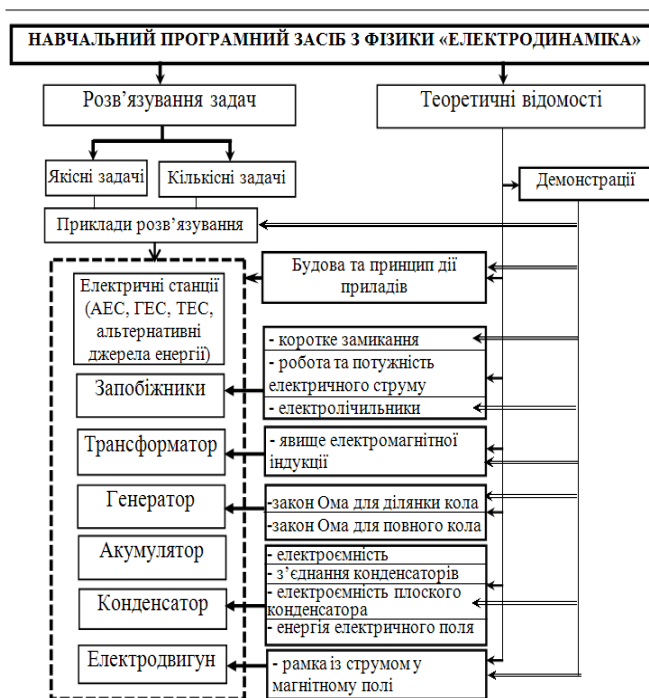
НАВЧАЛЬНИЙ ПРОГРАМНИЙ ЗАСІБ З ФІЗИКИ «ЕЛЕКТРОДИНАМІКА»

Розв'язування задач

Теоретичні відомості

Якісні задачі

Кількісні задачі

Демонстрації

Приклади розв'язування

Будова та принцип дії приладів

Електричні станції (АЕС, ГЕС, ТЕС, альтернативні джерела енергії)

- коротке замикання
- робота та потужність електричного струму
- електролічильники

Запобіжники

Трансформатор

- явище електромагнітної індукції

Генератор

-закон Ома для ділянки кола
-закон Ома для повного кола

Акумулятор

- електроємність
- з'єднання конденсаторів
- електроємність плоского конденсатора
- енергія електричного поля

Конденсатор

Електродвигун

- рамка із струмом у магнітному полі